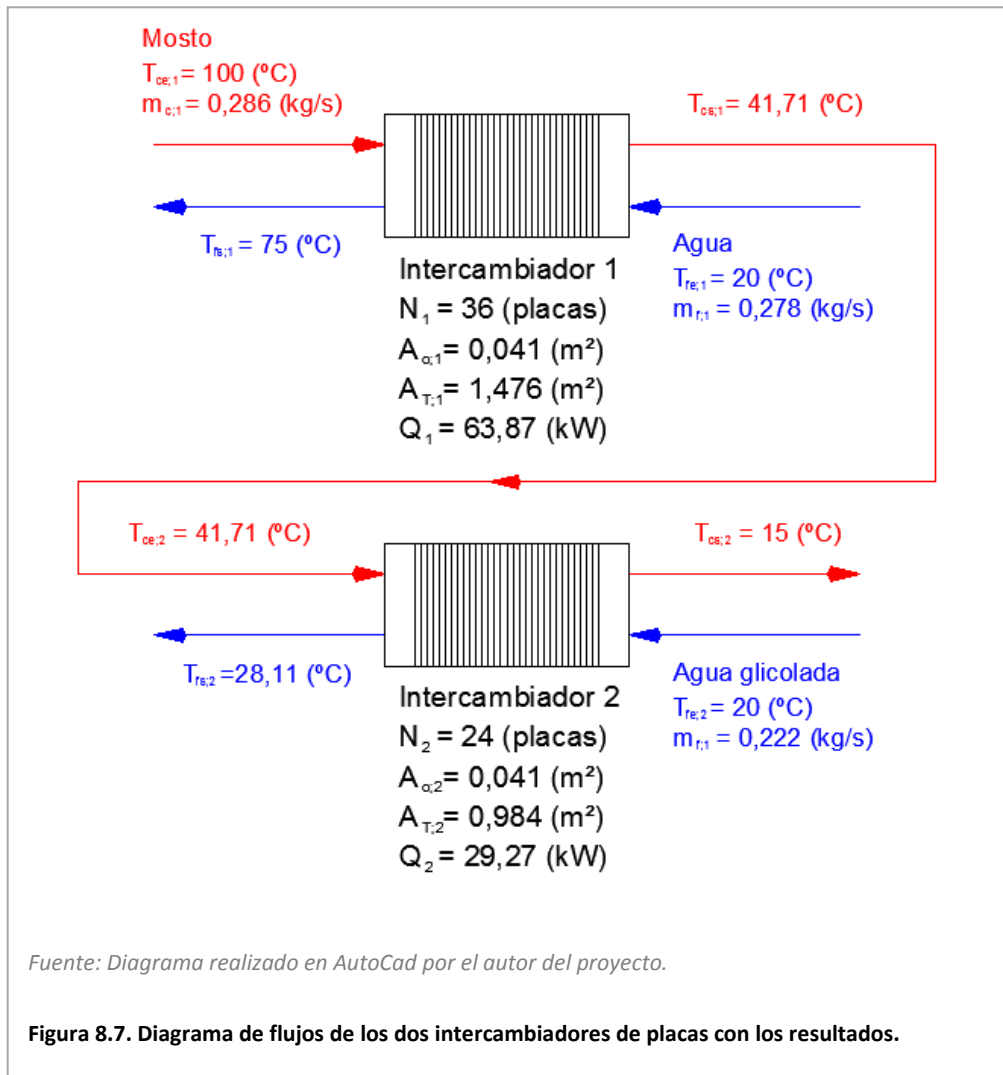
Mosto
$T_{ce;1}$= 100 (ºC)
$m_{c;1}$= 0,286 (kg/s)

$T_{cs;1}$= 41,71 (ºC)

$T_{fs;1}$ = 75 (ºC)

Agua
$T_{fe;1}$ = 20 (ºC)
$m_{f;1}$ = 0,278 (kg/s)

Intercambiador 1
$N_1$ = 36 (placas)
$A_{\alpha;1}$= 0,041 (m²)
$A_{T;1}$= 1,476 (m²)
$Q_1$ = 63,87 (kW)

$T_{ce;2}$ = 41,71 (ºC)

$T_{cs;2}$ = 15 (ºC)

$T_{fs;2}$ =28,11 (ºC)

Agua glicolada
$T_{fe;2}$ = 20 (ºC)
$m_{f;1}$ = 0,222 (kg/s)

Intercambiador 2
$N_2$ = 24 (placas)
$A_{\alpha;2}$= 0,041 (m²)
$A_{T;2}$= 0,984 (m²)
$Q_2$ = 29,27 (kW)

Fuente: Diagrama realizado en AutoCad por el autor del proyecto.

Figura 8.7. Diagrama de flujos de los dos intercambiadores de placas con los resultados.